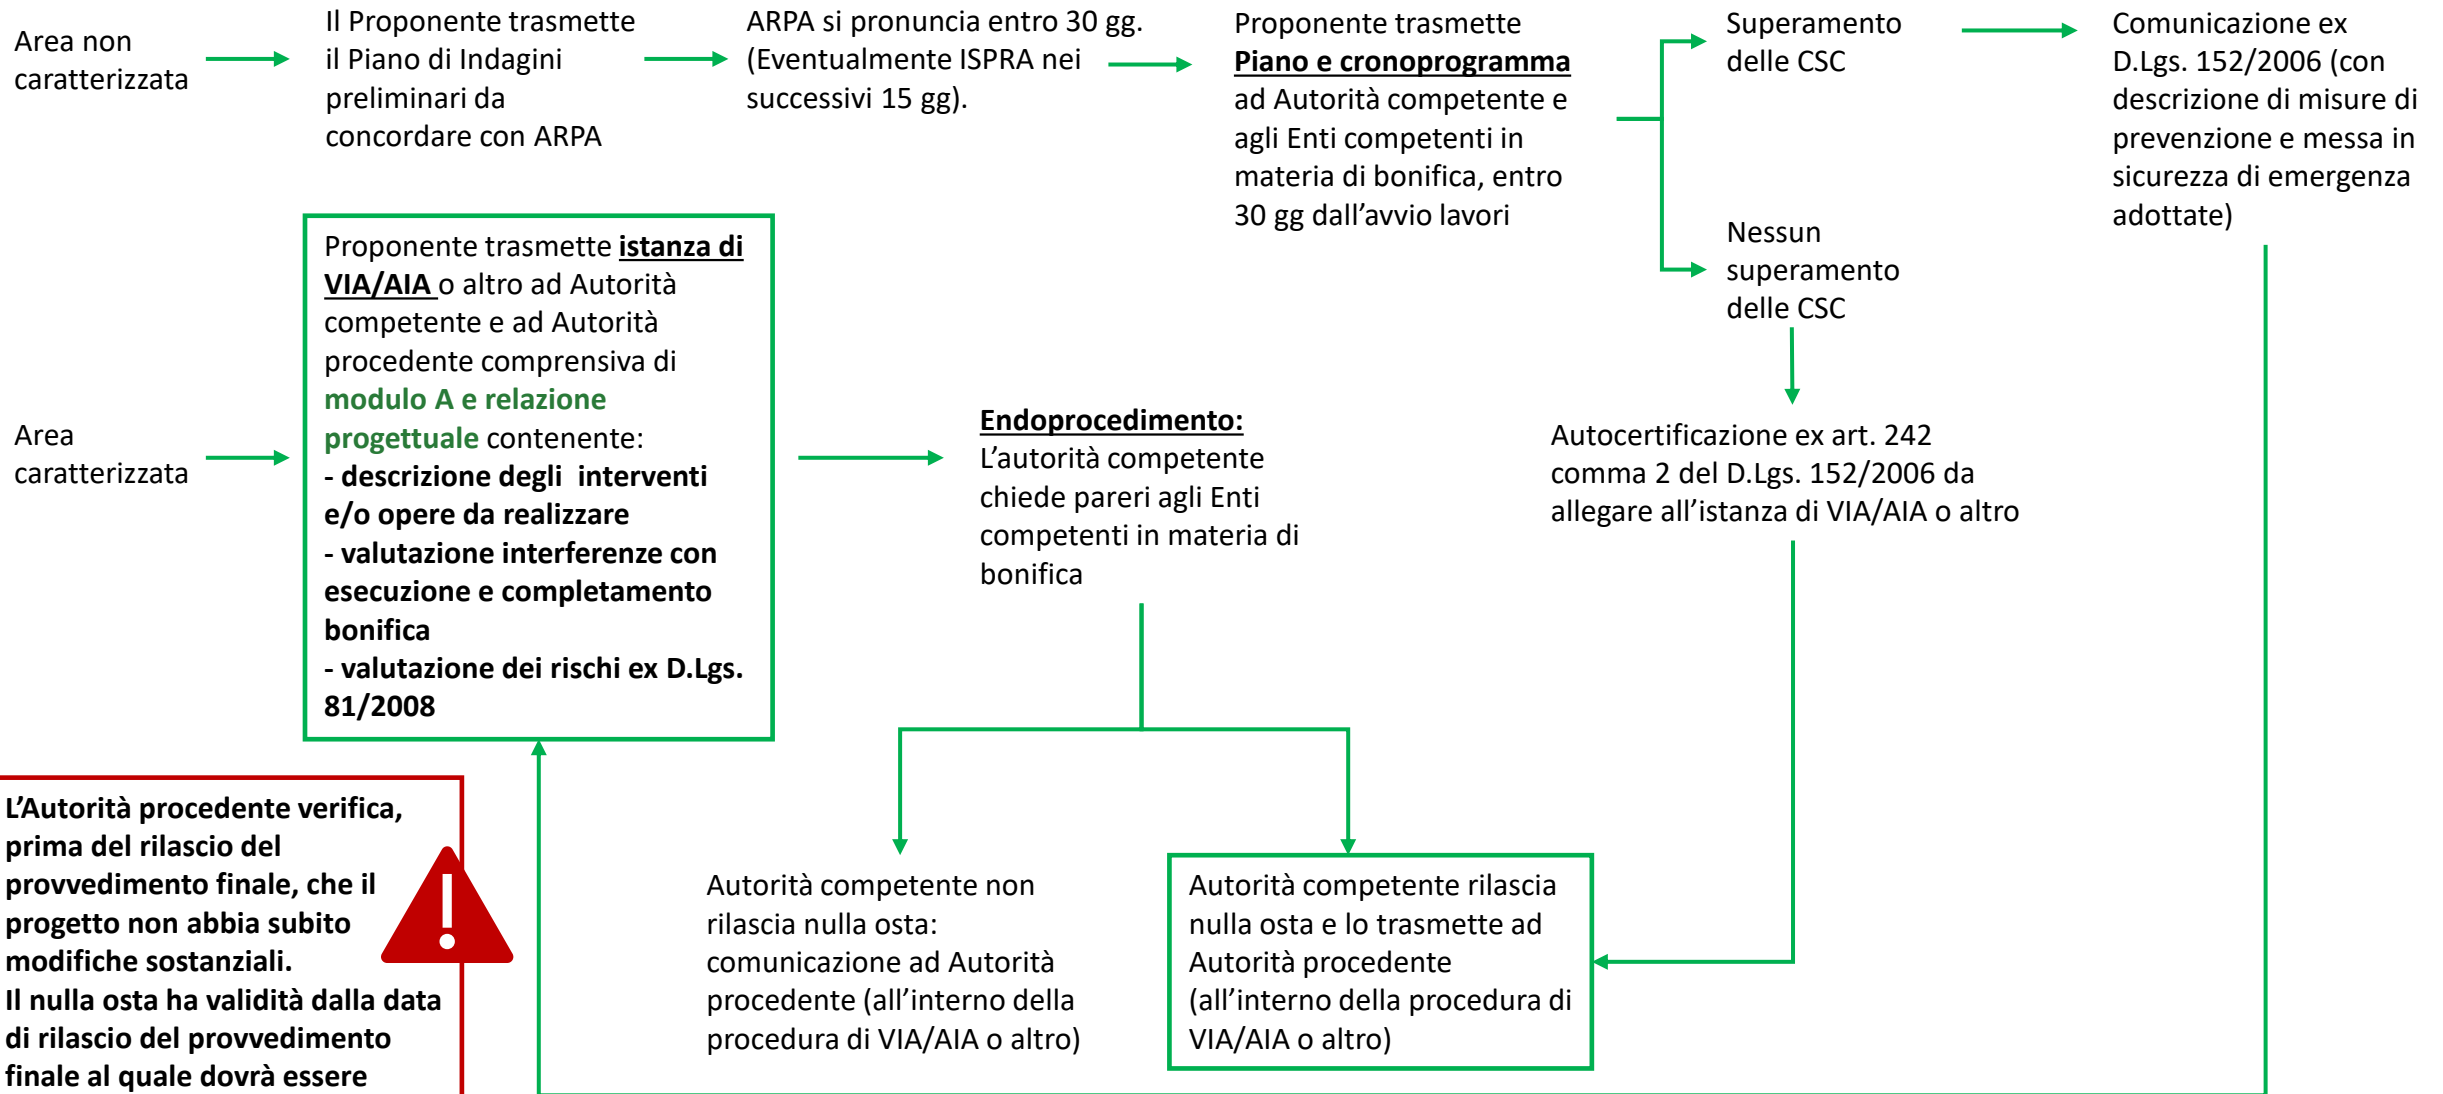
Area non caratterizzata

Il Proponente trasmette il Piano di Indagini preliminari da concordare con ARPA

ARPA si pronuncia entro 30 gg. (Eventualmente ISPRA nei successivi 15 gg).

Proponente trasmette **Piano e cronoprogramma** ad Autorità competente e agli Enti competenti in materia di bonifica, entro 30 gg dall'avvio lavori

Superamento delle CSC

Comunicazione ex D.Lgs. 152/2006 (con descrizione di misure di prevenzione e messa in sicurezza di emergenza adottate)

Nessun superamento delle CSC

Area caratterizzata

Proponente trasmette **istanza di VIA/AIA** o altro ad Autorità competente e ad Autorità procedente comprensiva di **modulo A e relazione progettuale** contenente:
**- descrizione degli interventi e/o opere da realizzare**
**- valutazione interferenze con esecuzione e completamento bonifica**
**- valutazione dei rischi ex D.Lgs. 81/2008**

**Endoprocedimento:**
L'autorità competente chiede pareri agli Enti competenti in materia di bonifica

Autocertificazione ex art. 242 comma 2 del D.Lgs. 152/2006 da allegare all'istanza di VIA/AIA o altro

**L'Autorità procedente verifica, prima del rilascio del provvedimento finale, che il progetto non abbia subito modifiche sostanziali.**
**Il nulla osta ha validità dalla data di rilascio del provvedimento finale al quale dovrà essere**

Autorità competente non rilascia nulla osta: comunicazione ad Autorità procedente (all'interno della procedura di VIA/AIA o altro)

Autorità competente rilascia nulla osta e lo trasmette ad Autorità procedente (all'interno della procedura di VIA/AIA o altro)